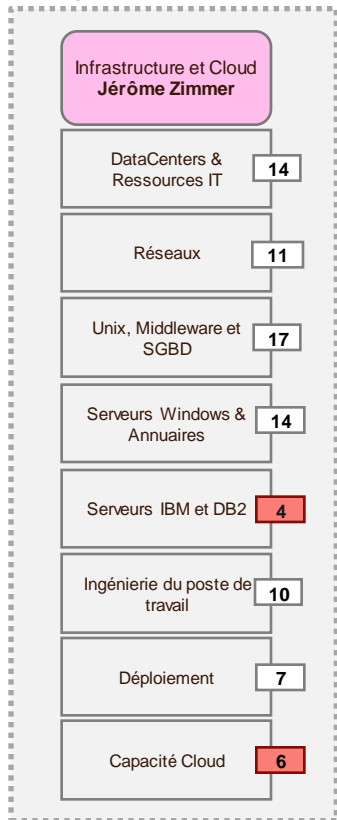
Infrastructure et Cloud
**Jérôme Zimmer**

DataCenters & Ressources IT 14

Réseaux 11

Unix, Middleware et SGBD 17

Serveurs Windows & Annuaires 14

Serveurs IBM et DB2 4

Ingénierie du poste de travail 10

Déploiement 7

Capacité Cloud 6